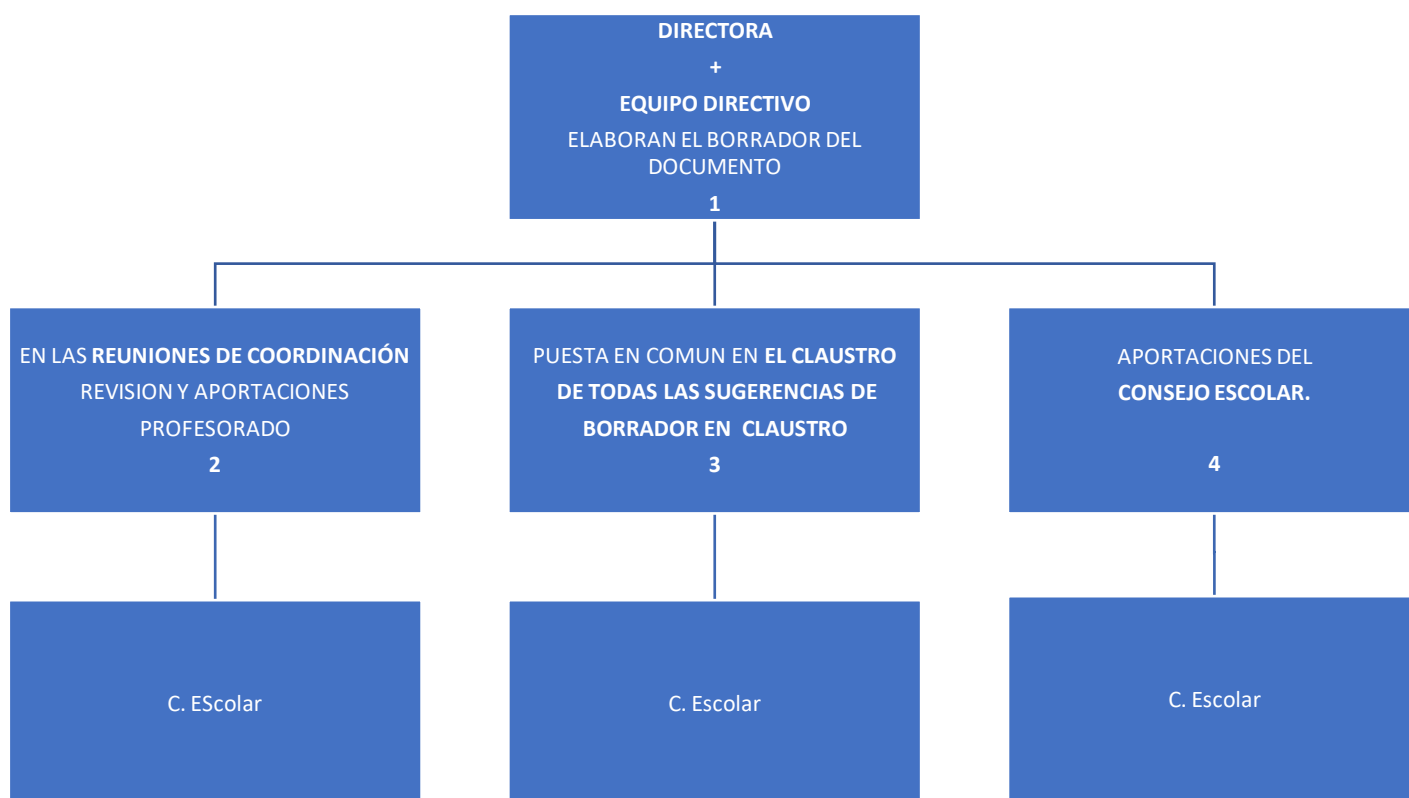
DIRECTORA
+
EQUIPO DIRECTIVO
ELABORAN EL BORRADOR DEL DOCUMENTO
1

EN LAS REUNIONES DE COORDINACIÓN REVISION Y APORTACIONES PROFESORADO
2

PUESTA EN COMUN EN EL CLAUSTRO DE TODAS LAS SUGERENCIAS DE BORRADOR EN CLAUSTRO
3

APORTACIONES DEL CONSEJO ESCOLAR.
4

C. EScolar

C. Escolar

C. Escolar